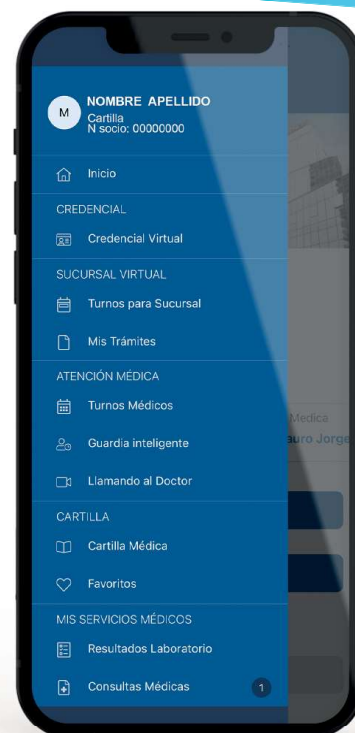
M NOMBRE APELLIDO
Cartilla
N socio: 00000000

Inicio

CREDENCIAL

Credencial Virtual

SUCURSAL VIRTUAL

Turnos para Sucursal

Mis Trámites

ATENCIÓN MÉDICA

Turnos Médicos

Guardia inteligente

Llamando al Doctor

CARTILLA

Cartilla Médica

Favoritos

MIS SERVICIOS MÉDICOS

Resultados Laboratorio

Consultas Médicas 1

Medica
auro Jorge